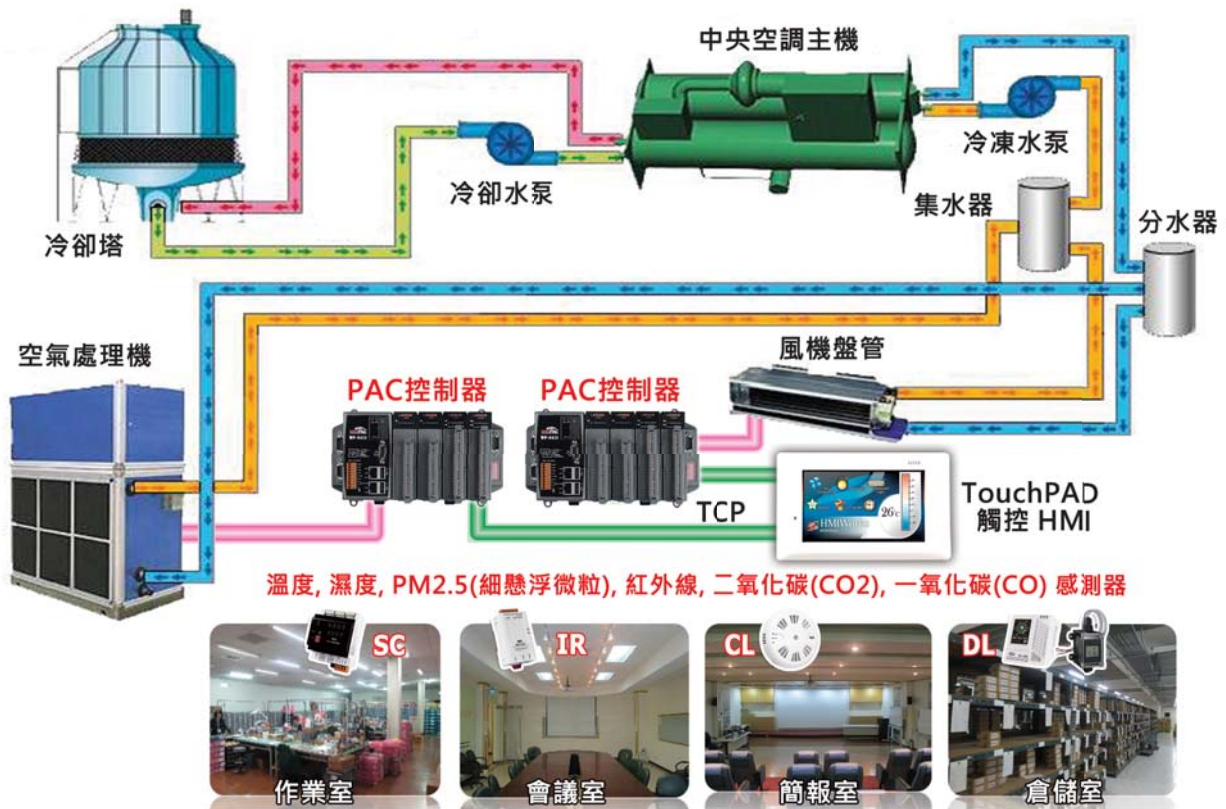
中央空調主機

冷凍水泵

冷卻水泵

冷卻塔

集水器

分水器

空氣處理機

風機盤管

PAC控制器

PAC控制器

TCP

TouchPAD 觸控 HMI

26°c

溫度, 濕度, PM2.5(細懸浮微粒), 紅外線, 二氧化碳(CO2), 一氧化碳(CO) 感測器

SC

IR

CL

DL

作業室

會議室

簡報室

倉儲室